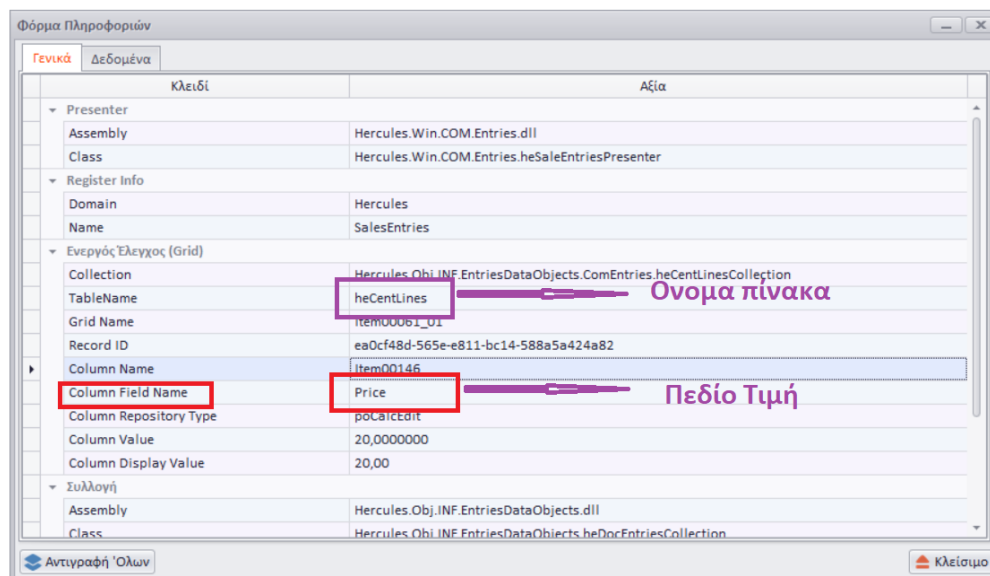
Φόρμα Πληροφοριών

Γενικά | Δεδομένα

| Κλειδί | Αξία |
|---|---|
| Presenter | |
| Assembly | Hercules.Win.COM.Entries.dll |
| Class | Hercules.Win.COM.Entries.heSaleEntriesPresenter |
| Register Info | |
| Domain | Hercules |
| Name | SalesEntries |
| Ενεργός Έλεγχος (Grid) | |
| Collection | Hercules.Obj.INF.EntriesDataObjects.ComEntries.heCentLinesCollection |
| TableName | heCentLines |
| Grid Name | Item00061_01 |
| Record ID | ea0cf48d-565e-e811-bc14-588a5a424a82 |
| Column Name | Item00146 |
| Column Field Name | Price |
| Column Repository Type | poCalcEdit |
| Column Value | 20,0000000 |
| Column Display Value | 20,00 |
| Συλλογή | |
| Assembly | Hercules.Obj.INF.EntriesDataObjects.dll |
| Class | Hercules.Obj.INF.EntriesDataObjects.heDocEntriesCollection |

Ονομα πίνακα

Πεδίο Τιμή

Αντιγραφή 'Ολων

Κλείσιμο